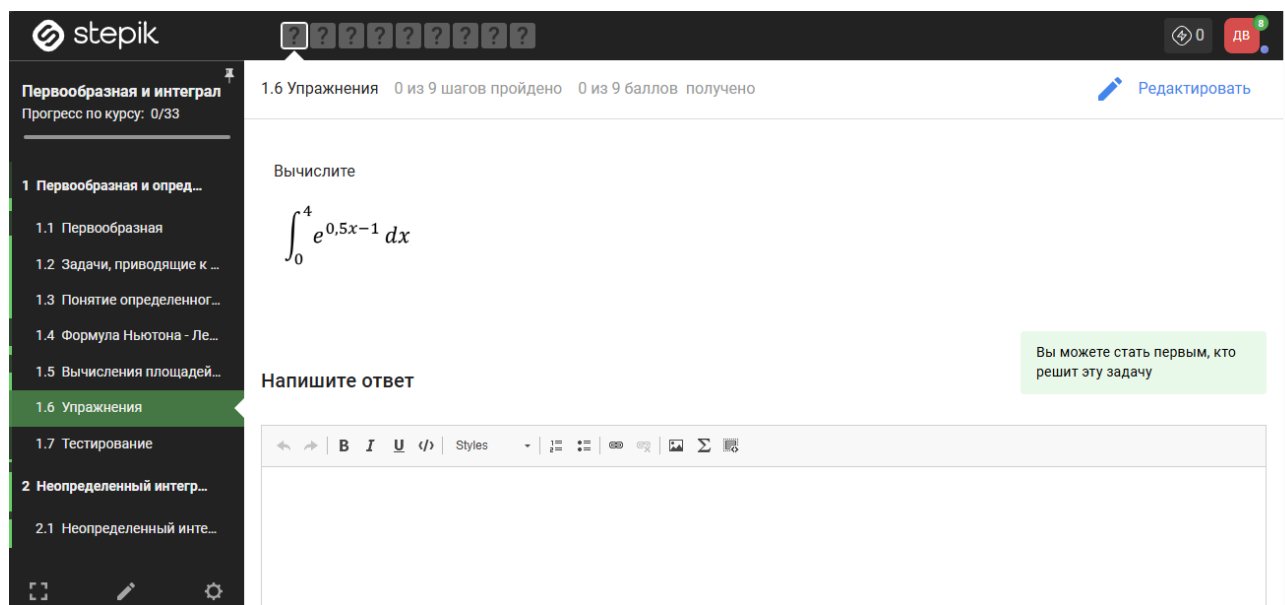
stepik

? ? ? ? ? ? ? ? ?

0 ДВ 8

Первообразная и интеграл
Прогресс по курсу: 0/33

1 Первообразная и опред...
1.1 Первообразная
1.2 Задачи, приводящие к ...
1.3 Понятие определенног...
1.4 Формула Ньютона - Ле...
1.5 Вычисления площадей...
1.6 Упражнения
1.7 Тестирование
2 Неопределенный интегр...
2.1 Неопределенный инте...

1.6 Упражнения 0 из 9 шагов пройдено 0 из 9 баллов получено

Редактировать

Вычислите

$\int_0^4 e^{0,5x-1}\,dx$

Вы можете стать первым, кто решит эту задачу

Напишите ответ

B I U Styles